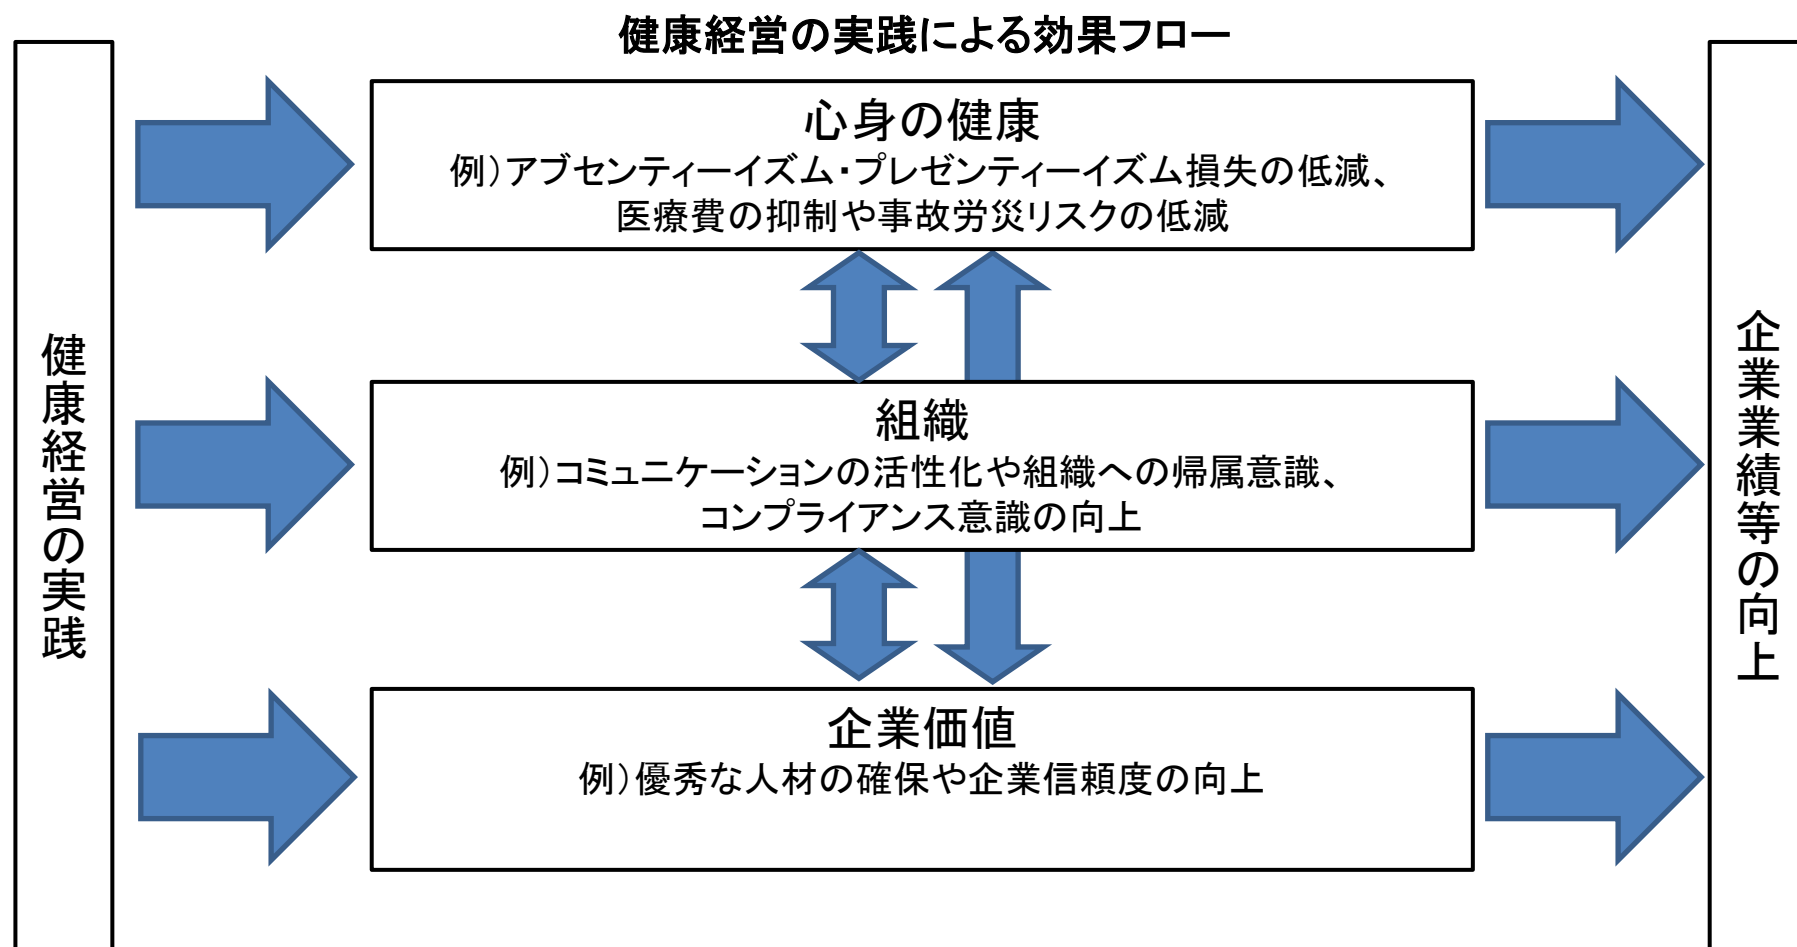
健康経営の実践による効果フロー

健康経営の実践

心身の健康
例）アブセンティーイズム・プレゼンティーイズム損失の低減、医療費の抑制や事故労災リスクの低減

組織
例）コミュニケーションの活性化や組織への帰属意識、コンプライアンス意識の向上

企業価値
例）優秀な人材の確保や企業信頼度の向上

企業業績等の向上